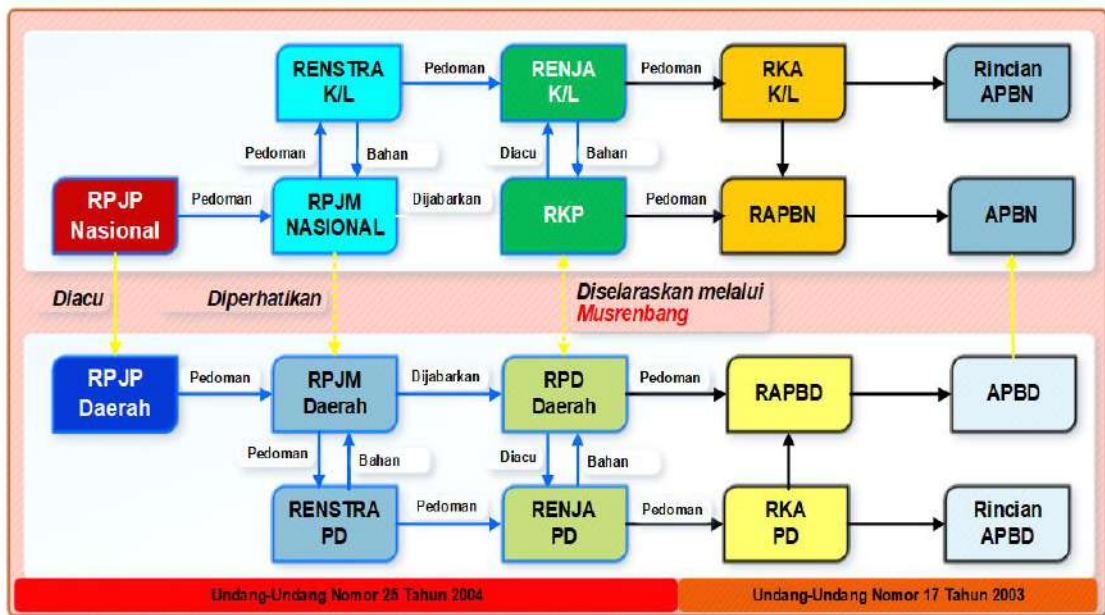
RENSTRA K/L

Pedoman

RENJA K/L

Pedoman

RKA K/L

Rincian APBN

Pedoman

Bahan

Diacu

Bahan

RPJP Nasional

Pedoman

RPJM NASIONAL

Dijabarkan

RKP

Pedoman

RAPBN

APBN

Diacu

Diperhatikan

Diselaraskan melalui Musrenbang

RPJP Daerah

Pedoman

RPJM Daerah

Dijabarkan

RPD Daerah

Pedoman

RAPBD

APBD

Pedoman

Bahan

Diacu

Bahan

RENSTRA PD

Pedoman

RENJA PD

Pedoman

RKA PD

Rincian APBD

Undang-Undang Nomor 25 Tahun 2004

Undang-Undang Nomor 17 Tahun 2003